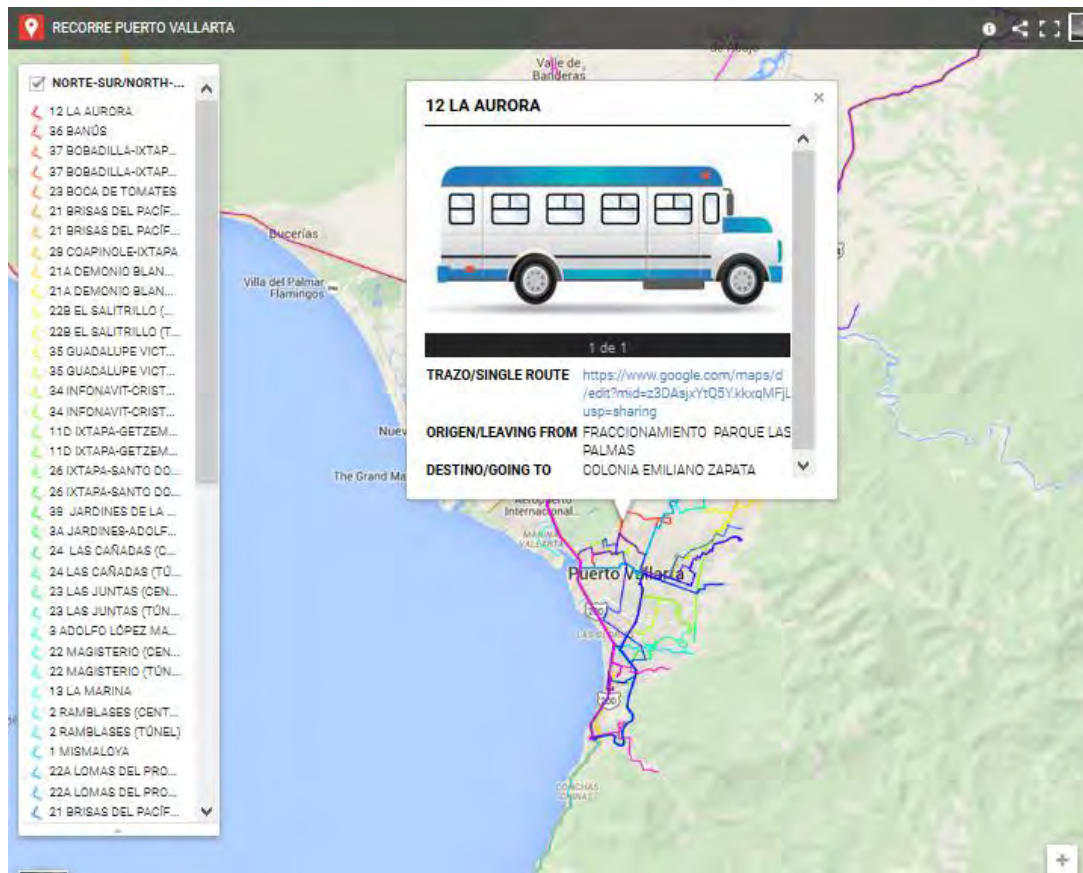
RECORRE PUERTO VALLARTA

NORTE-SUR/NORTH-...
12 LA AURORA
36 BANÚS
37 BOBADILLA-IXTAP...
37 BOBADILLA-IXTAP...
23 BOCA DE TOMATES
21 BRISAS DEL PACÍF...
21 BRISAS DEL PACÍF...
29 COAPINOLE-IXTAPA
21A DEMONIO BLAN...
21A DEMONIO BLAN...
22B EL SALITRILLO (...
22B EL SALITRILLO (T...
35 GUADALUPE VICT...
35 GUADALUPE VICT...
34 INFONAVIT-CRIST...
34 INFONAVIT-CRIST...
11D IXTAPA-GETZEM...
11D IXTAPA-GETZEM...
26 IXTAPA-SANTO DO...
26 IXTAPA-SANTO DO...
39 JARDINES DE LA ...
3A JARDINES-ADOLF...
24 LAS CAÑADAS (C...
24 LAS CAÑADAS (TÚ...
23 LAS JUNTAS (CEN...
23 LAS JUNTAS (TÚN...
3 ADOLFO LÓPEZ MA...
22 MAGISTERIO (CEN...
22 MAGISTERIO (TÚN...
13 LA MARINA
2 RAMBLASES (CENT...
2 RAMBLASES (TÚNEL)
1 MISMALOYA
22A LOMAS DEL PRO...
22A LOMAS DEL PRO...
21 BRISAS DEL PACÍF...

Valle de Banderas
Bucerías
Villa del Palmar Flamingos
Nuev
The Grand Ma
Aeropuerto Internacional...
MARINA VALLARTA
Puerto Vallarta
200
LAS GLORIAS
200
CONCHAS CHINAS

12 LA AURORA
×
1 de 1
TRAZO/SINGLE ROUTE https://www.google.com/maps/d/edit?mid=z3DAsjxYtQ5Y.kkxqMFjL usp=sharing
ORIGEN/LEAVING FROM FRACCIONAMIENTO PARQUE LAS PALMAS
DESTINO/GOING TO COLONIA EMILIANO ZAPATA

+